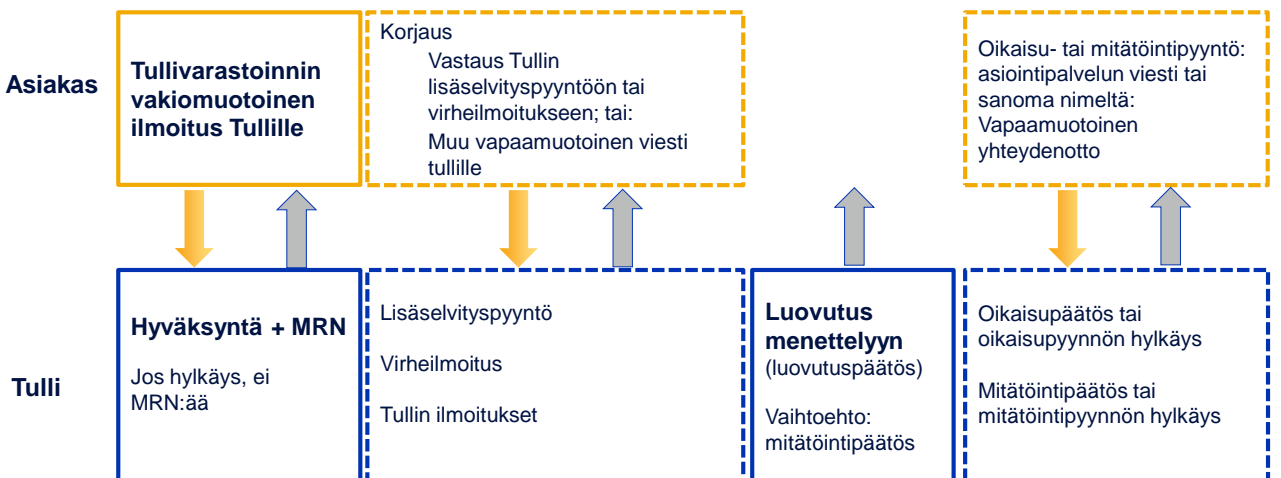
Asiakas

Tullivarastoinnin vakiomuotoinen ilmoitus Tullille

Korjaus
Vastaus Tullin lisäselvityspyyntöön tai virheilmoitukseen; tai:
Muu vapaamuotoinen viesti tullille

Oikaisu- tai mitätöintipyyntö: asiointipalvelun viesti tai sanoma nimeltä: Vapaamuotoinen yhteydenotto

Tulli

Hyväksyntä + MRN

Jos hylkäys, ei MRN:ää

Lisäselvityspyyntö

Virheilmoitus

Tullin ilmoitukset

Luovutus menettelyyn (luovutuspäätös)

Vaihtoehto: mitätöintipäätös

Oikaisupäätös tai oikaisupyynnön hylkäys

Mitätöintipäätös tai mitätöintipyynnön hylkäys